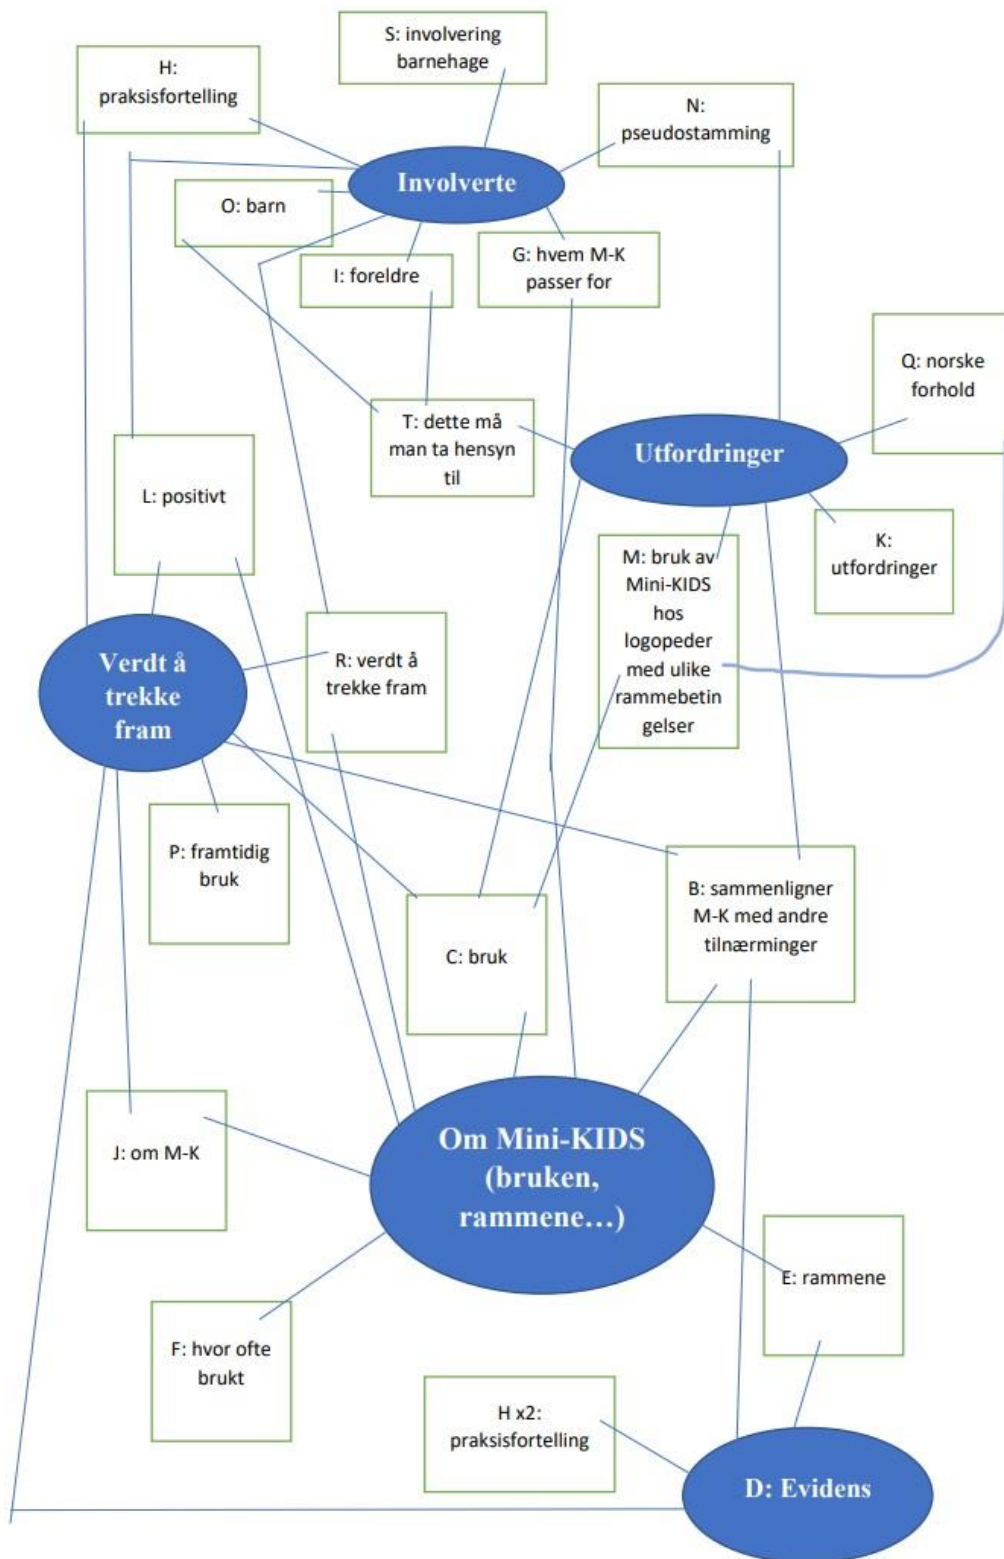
S: involvering barnehage

H: praksisfortelling

N: pseudostamming

Involverte

O: barn

I: foreldre

G: hvem M-K passer for

Q: norske forhold

T: dette må man ta hensyn til

Utfordringer

L: positivt

K: utfordringer

M: bruk av Mini-KIDS hos logopeder med ulike rammebetingelser

Verdt å trekke fram

R: verdt å trekke fram

P: framtidig bruk

B: sammenligner M-K med andre tilnærminger

C: bruk

J: om M-K

Om Mini-KIDS (bruken, rammene…)

E: rammene

F: hvor ofte brukt

H x2: praksisfortelling

D: Evidens